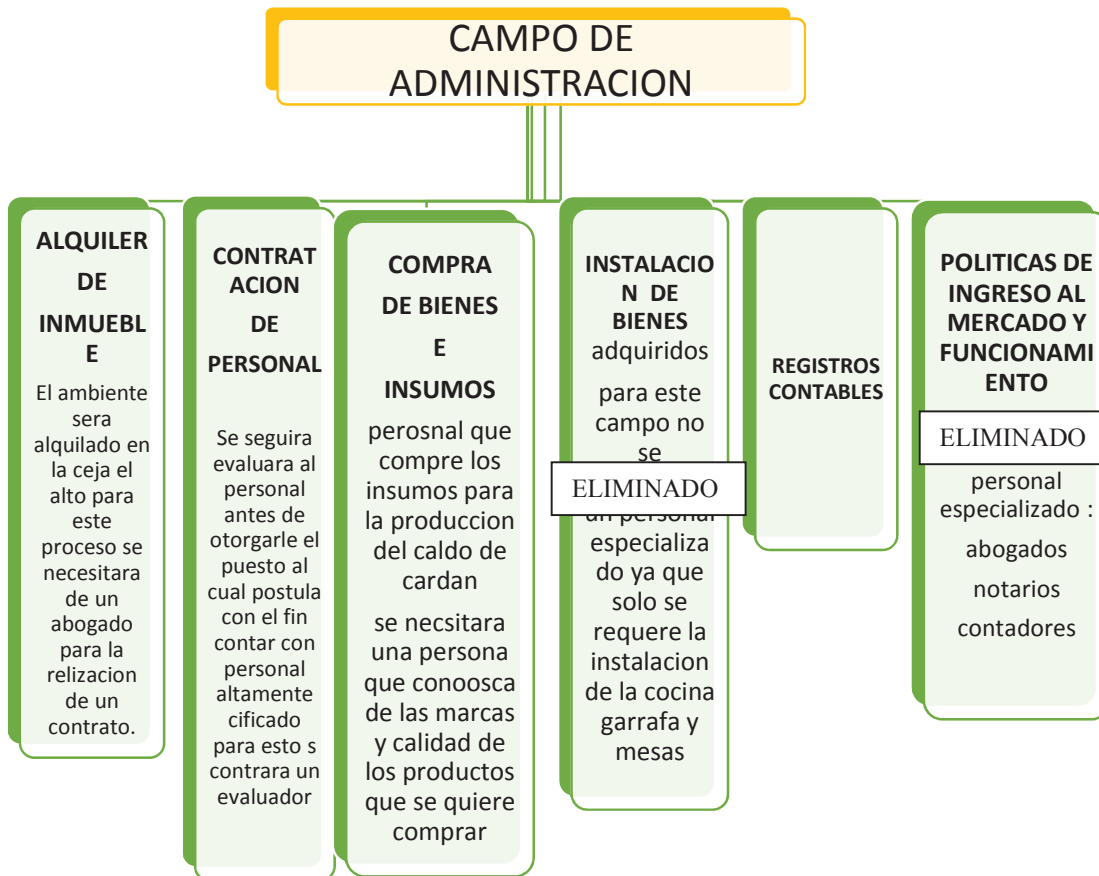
CAMPO DE ADMINISTRACION

ALQUILER DE INMUEBLE

El ambiente sera alquilado en la ceja el alto para este proceso se necesitara de un abogado para la relizacion de un contrato.

CONTRATACION DE PERSONAL

Se seguira evaluara al personal antes de otorgarle el puesto al cual postula con el fin contar con personal altamente cificado para esto s contrara un evaluador

COMPRA DE BIENES E INSUMOS

perosnal que compre los insumos para la produccion del caldo de cardan

se necsitara una persona que conoosca de las marcas y calidad de los productos que se quiere comprar

INSTALACION DE BIENES adquiridos

para este campo no se

ELIMINADO

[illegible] especializado ya que solo se requere la instalacion de la cocina garrafa y mesas

REGISTROS CONTABLES

POLITICAS DE INGRESO AL MERCADO Y FUNCIONAMIENTO

ELIMINADO

personal especializado :

abogados

notarios

contadores